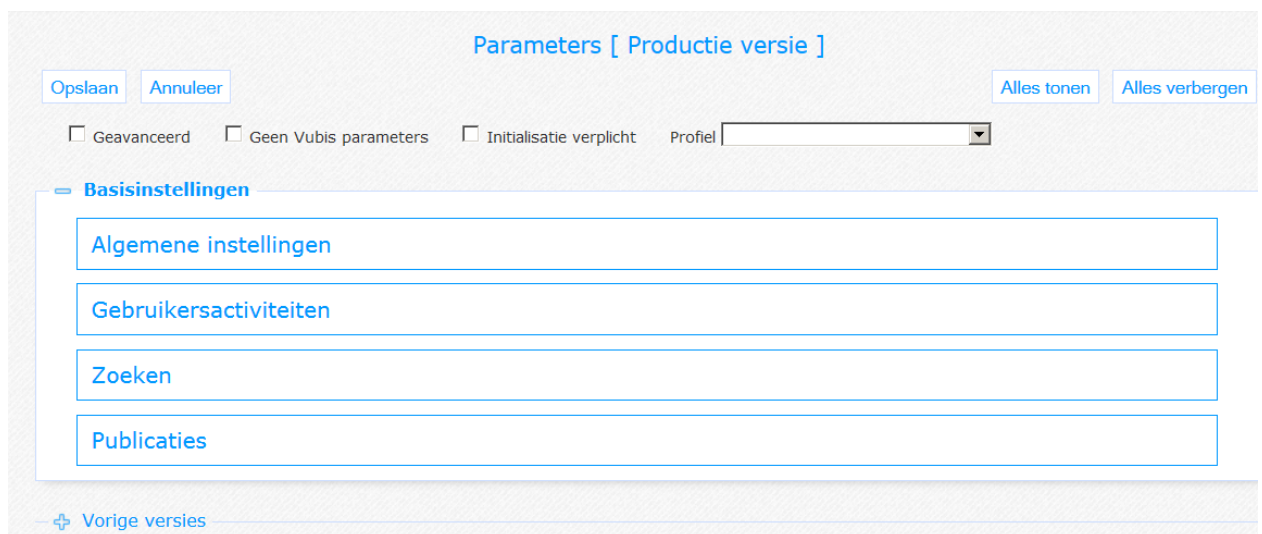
Parameters [ Productie versie ]

Opslaan Annuleer

Alles tonen Alles verbergen

Geavanceerd Geen Vubis parameters Initialisatie verplicht Profiel

Basisinstellingen

Algemene instellingen

Gebruikersactiviteiten

Zoeken

Publicaties

Vorige versies